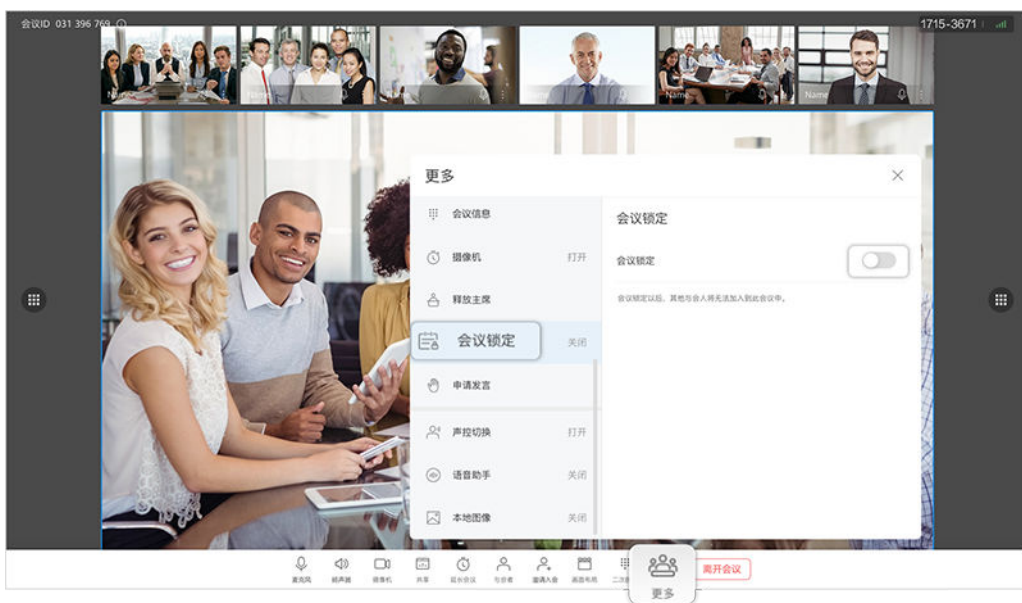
会议ID 031 396 769

1715-3671

更多

会议信息

摄像机 打开

释放主席

会议锁定 关闭

申请发言

声控切换 打开

语音助手 关闭

本地图像 关闭

会议锁定

会议锁定

会议锁定以后，其他与会人将无法加入到此会议中。

麦克风 扬声器 摄像机 共享 延长会议 与会者 邀请入会 画面布局 二次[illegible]

更多

离开会议